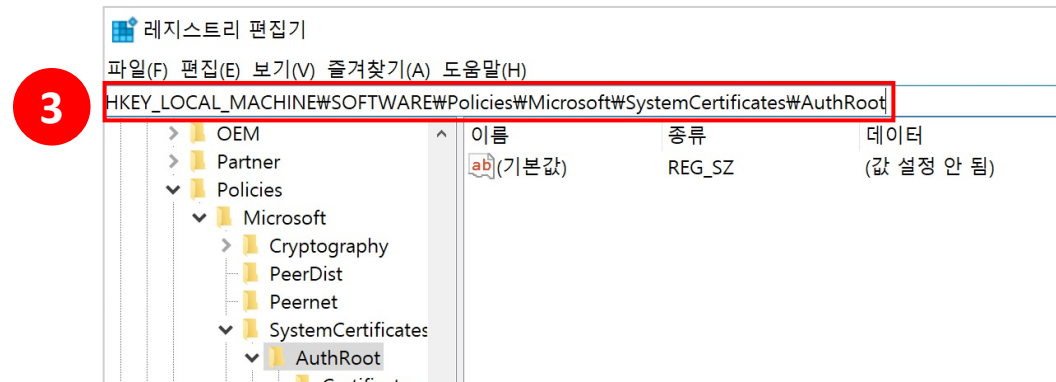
레지스트리 편집기

파일(F) 편집(E) 보기(V) 즐겨찾기(A) 도움말(H)

3

HKEY_LOCAL_MACHINE₩SOFTWARE₩Policies₩Microsoft₩SystemCertificates₩AuthRoot

OEM
Partner
Policies
Microsoft
Cryptography
PeerDist
Peernet
SystemCertificates
AuthRoot

| 이름 | 종류 | 데이터 |
|---|---|---|
| (기본값) | REG_SZ | (값 설정 안 됨) |